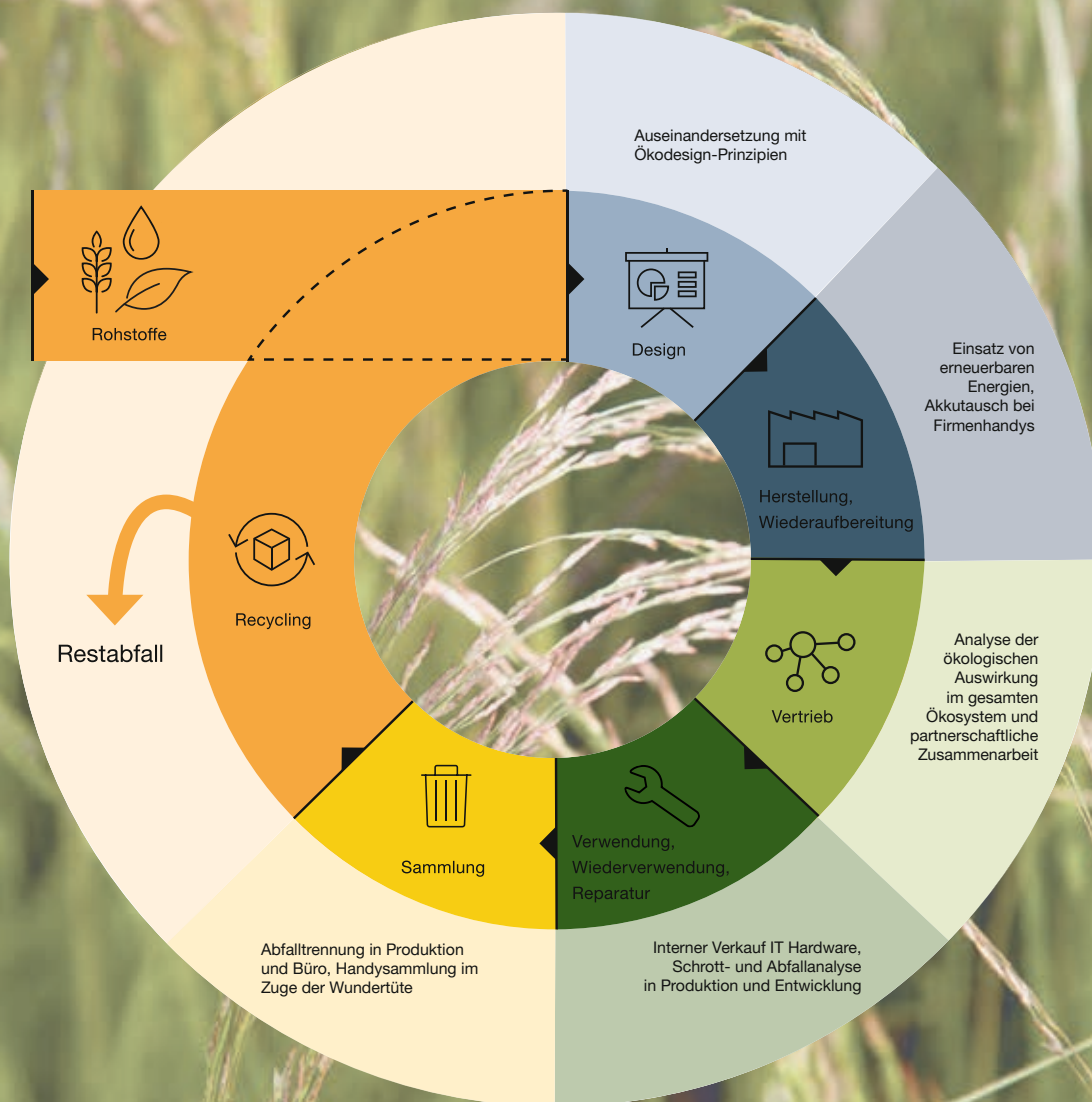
Auseinandersetzung mit Ökodesign-Prinzipien

Rohstoffe

Design

Einsatz von erneuerbaren Energien, Akkutausch bei Firmenhandys

Herstellung, Wiederaufbereitung

Recycling

Restabfall

Vertrieb

Analyse der ökologischen Auswirkung im gesamten Ökosystem und partnerschaftliche Zusammenarbeit

Sammlung

Verwendung, Wiederverwendung, Reparatur

Abfalltrennung in Produktion und Büro, Handysammlung im Zuge der Wundertüte

Interner Verkauf IT Hardware, Schrott- und Abfallanalyse in Produktion und Entwicklung